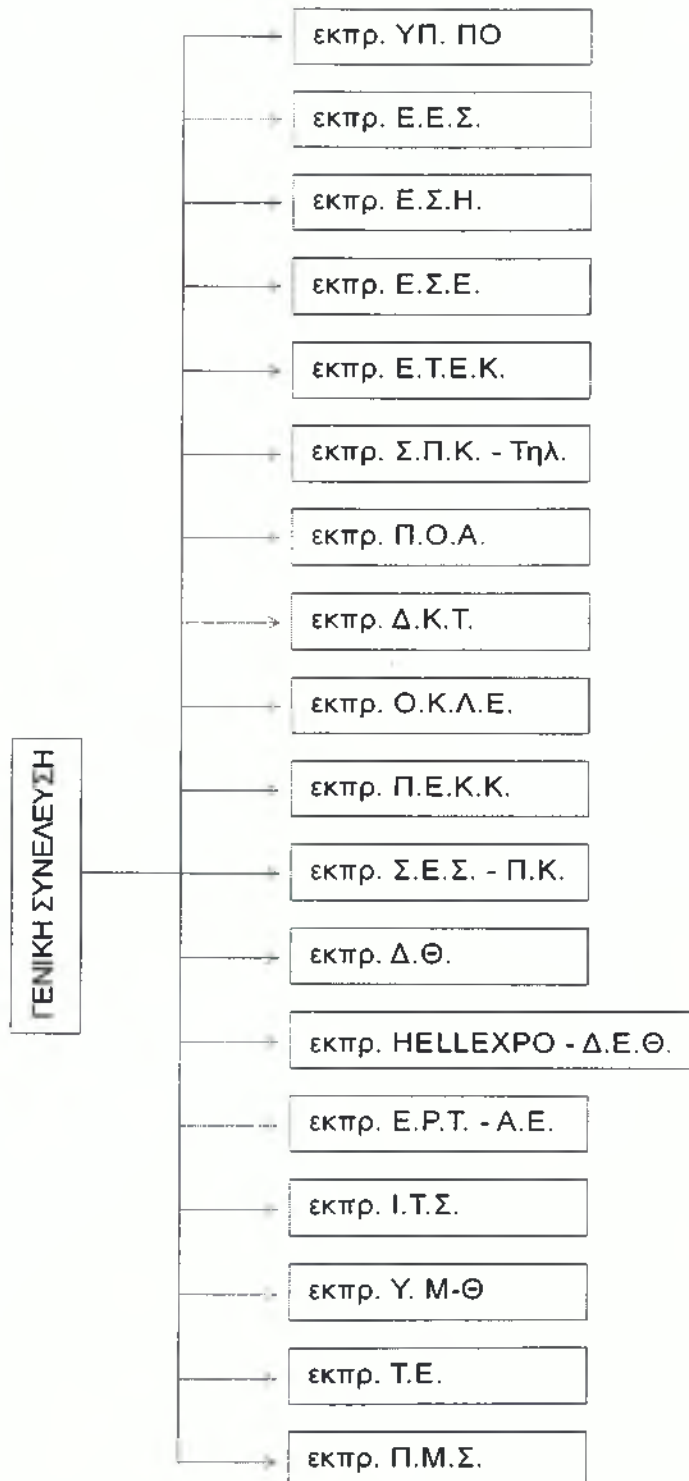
ΓΕΝΙΚΗ ΣΥΝΕΛΕΥΣΗ

εκπρ. ΥΠ. ΠΟ

εκπρ. Ε.Ε.Σ.

εκπρ. Ε.Σ.Η.

εκπρ. Ε.Σ.Ε.

εκπρ. Ε.Τ.Ε.Κ.

εκπρ. Σ.Π.Κ. - Τηλ.

εκπρ. Π.Ο.Α.

εκπρ. Δ.Κ.Τ.

εκπρ. Ο.Κ.Λ.Ε.

εκπρ. Π.Ε.Κ.Κ.

εκπρ. Σ.Ε.Σ. - Π.Κ.

εκπρ. Δ.Θ.

εκπρ. HELLEXPO - Δ.Ε.Θ.

εκπρ. Ε.Ρ.Τ. - Α.Ε.

εκπρ. Ι.Τ.Σ.

εκπρ. Υ. Μ-Θ

εκπρ. Τ.Ε.

εκπρ. Π.Μ.Σ.